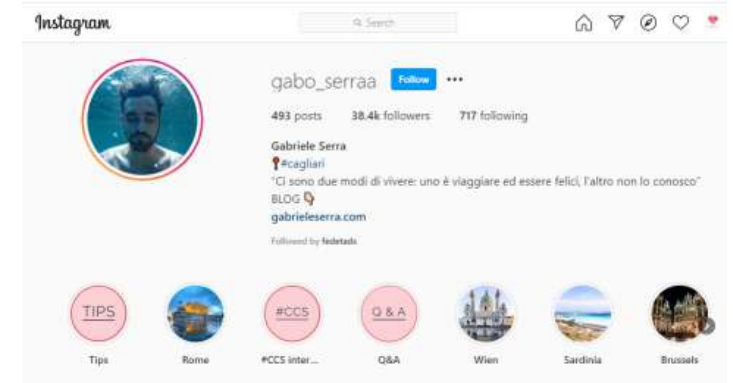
Instagram

Search

gabo_serraa Follow •••

493 posts 38.4k followers 717 following

Gabriele Serra
#cagliari
"Ci sono due modi di vivere: uno è viaggiare ed essere felici, l'altro non lo conosco"
BLOG
gabrieleserra.com

Followed by fedetads

TIPS
Tips

Rome

#CCS
#CCS inter...

Q & A
Q&A

Wien

Sardinia

Brussels